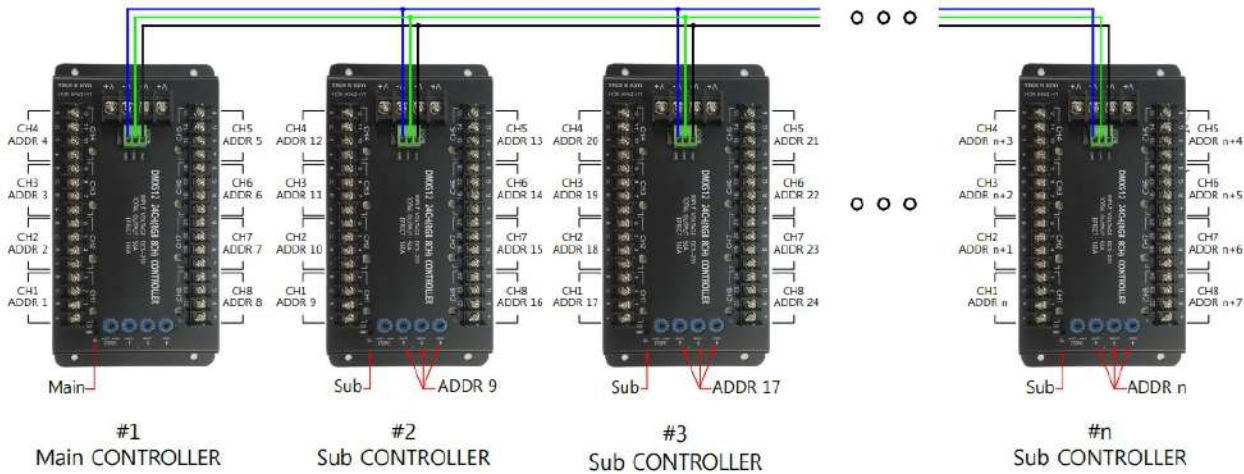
CH4
ADDR 4

CH3
ADDR 3

CH2
ADDR 2

CH1
ADDR 1

CH5
ADDR 5

CH6
ADDR 6

CH7
ADDR 7

CH8
ADDR 8

DMX512 24CH8A 8CH CONTROLLER

Main

#1
Main CONTROLLER

CH4
ADDR 12

CH3
ADDR 11

CH2
ADDR 10

CH1
ADDR 9

CH5
ADDR 13

CH6
ADDR 14

CH7
ADDR 15

CH8
ADDR 16

DMX512 24CH8A 8CH CONTROLLER

Sub

ADDR 9

#2
Sub CONTROLLER

CH4
ADDR 20

CH3
ADDR 19

CH2
ADDR 18

CH1
ADDR 17

CH5
ADDR 21

CH6
ADDR 22

CH7
ADDR 23

CH8
ADDR 24

DMX512 24CH8A 8CH CONTROLLER

Sub

ADDR 17

#3
Sub CONTROLLER

o o o

o o o

CH4
ADDR n+3

CH3
ADDR n+2

CH2
ADDR n+1

CH1
ADDR n

CH5
ADDR n+4

CH6
ADDR n+5

CH7
ADDR n+6

CH8
ADDR n+7

Sub

ADDR n

#n
Sub CONTROLLER